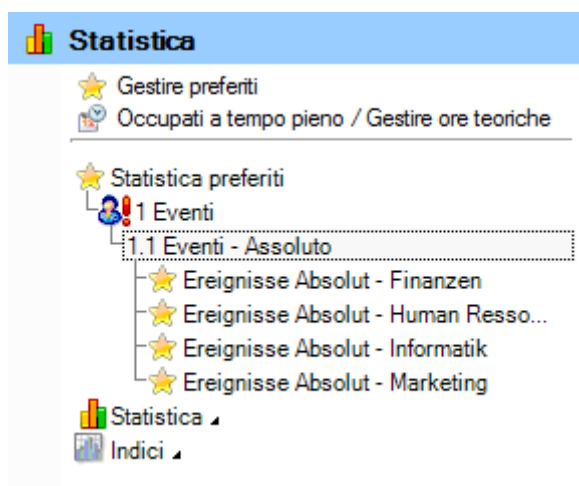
Statistica

Gestire preferiti
Occupati a tempo pieno / Gestire ore teoriche

Statistica preferiti
1 Eventi
1.1 Eventi - Assoluto
Ereignisse Absolut - Finanzen
Ereignisse Absolut - Human Resso...
Ereignisse Absolut - Informatik
Ereignisse Absolut - Marketing
Statistica
Indici